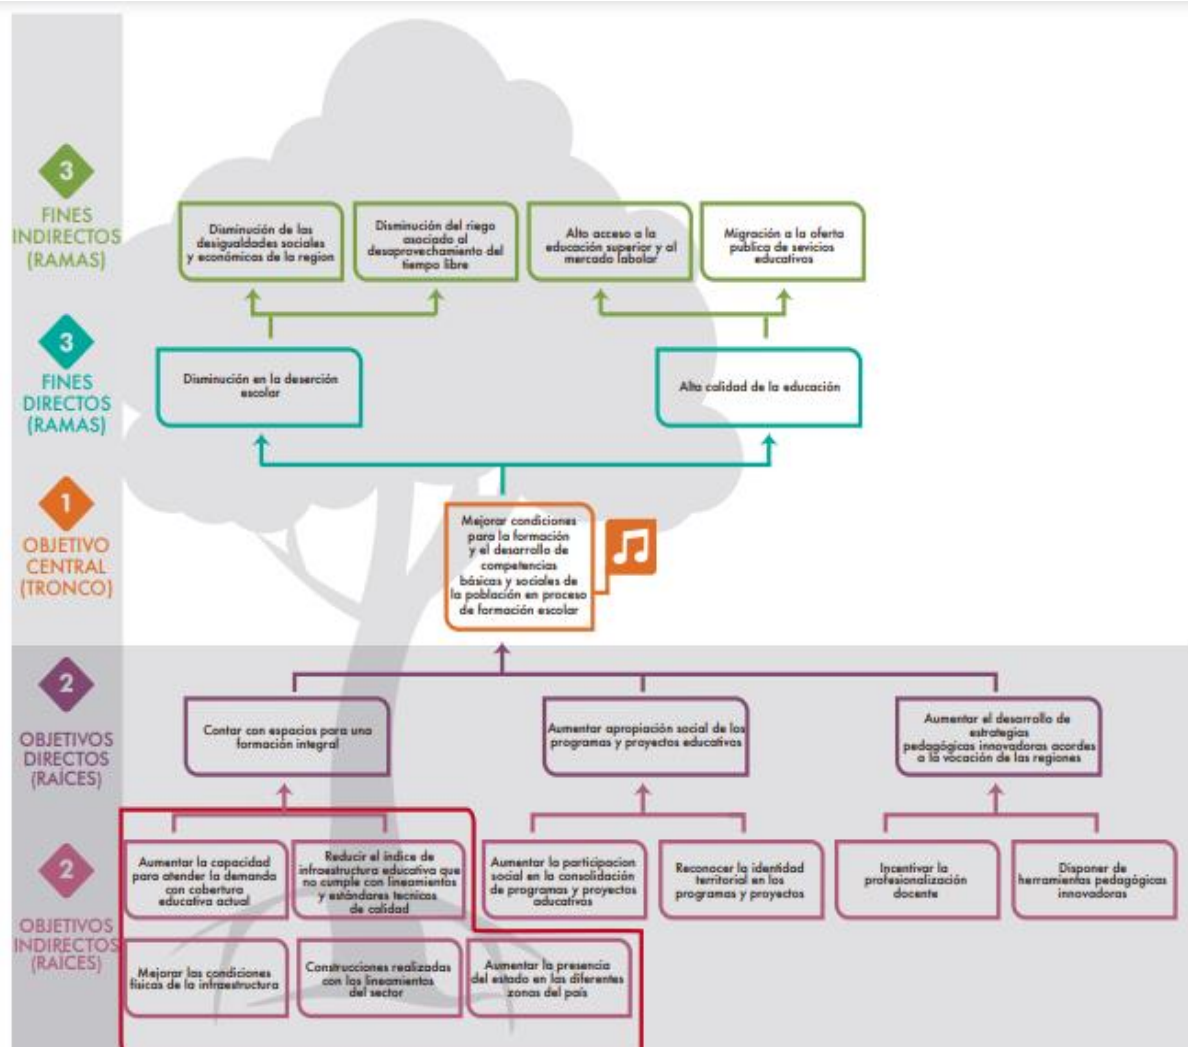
3
FINES INDIRECTOS (RAMAS)

Disminución de las desigualdades sociales y económicas de la region

Disminución del riego asociado al desaprovechamiento del tiempo libre

Alto acceso a la educación superior y al mercado laboral

Migración a la oferta publica de sevicios educativos

3
FINES DIRECTOS (RAMAS)

Disminución en la deserción escolar

Alta calidad de la educación

1
OBJETIVO CENTRAL (TRONCO)

Mejorar condiciones para la formación y el desarrollo de competencias básicas y sociales de la población en proceso de formación escolar

2
OBJETIVOS DIRECTOS (RAÍCES)

Contar con espacios para una formación integral

Aumentar apropiación social de los programas y proyectos educativos

Aumentar el desarrollo de estrategias pedagógicas innovadoras acordes a la vocación de las regiones

2
OBJETIVOS INDIRECTOS (RAÍCES)

Aumentar la capacidad para atender la demanda con cobertura educativa actual

Reducir el índice de infraestructura educativa que no cumple con lineamientos y estándares tecnicos de calidad

Aumentar la participacion social en la consolidación de programas y proyectos educativos

Reconocer la identidad territorial en los programas y proyectos

Incentivar la profesionalización docente

Disponer de herramientas pedagógicas innovadoras

Mejorar las condiciones físicas de la infraestructura

Construcciones realizadas con los lineamientos del sector

Aumentar la presencia del estado en las diferentes zonas del pais